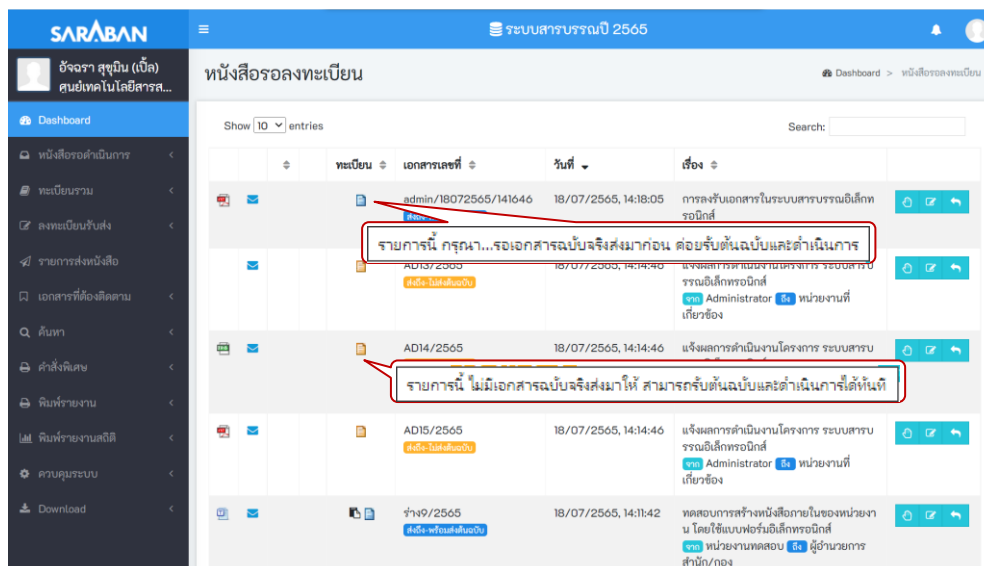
SARABAN

ระบบสารบรรณปี 2565

อัจฉรา สุขุมิน (เปิ้ล)
ศูนย์เทคโนโลยีสารส...

Dashboard
หนังสือรอดำเนินการ
ทะเบียนรวม
ลงทะเบียนรับส่ง
รายการส่งหนังสือ
เอกสารที่ต้องติดตาม
ค้นหา
คำสั่งพิเศษ
พิมพ์รายงาน
พิมพ์รายงานสถิติ
ควบคุมระบบ
Download

หนังสือรอลงทะเบียน

Dashboard > หนังสือรอลงทะเบียน

Show 10 entries

Search:

| | | | ทะเบียน | เอกสารเลขที่ | วันที่ | เรื่อง | |
|---|---|---|---|---|---|---|---|
| | | | | admin/18072565/141646 | 18/07/2565, 14:18:05 | การลงรับเอกสารในระบบสารบรรณอิเล็กทรอนิกส์ | |
| | | | | AD13/2565 ส่งถึง-ไม่ส่งต้นฉบับ | 18/07/2565, 14:14:46 | แจ้งผลการดำเนินงานโครงการ ระบบสารบรรณอิเล็กทรอนิกส์ จาก Administrator ถึง หน่วยงานที่เกี่ยวข้อง | |
| | | | | AD14/2565 | 18/07/2565, 14:14:46 | แจ้งผลการดำเนินงานโครงการ ระบบสารบ | |
| | | | | AD15/2565 ส่งถึง-ไม่ส่งต้นฉบับ | 18/07/2565, 14:14:46 | แจ้งผลการดำเนินงานโครงการ ระบบสารบรรณอิเล็กทรอนิกส์ จาก Administrator ถึง หน่วยงานที่เกี่ยวข้อง | |
| | | | | ร่าง9/2565 ส่งถึง-พร้อมส่งต้นฉบับ | 18/07/2565, 14:11:42 | ทดสอบการสร้างหนังสือภายในของหน่วยงาน โดยใช้แบบฟอร์มอิเล็กทรอนิกส์ จาก หน่วยงานทดสอบ ถึง ผู้อำนวยการสำนัก/กอง | |

รายการนี้ กรุณา...รอเอกสารฉบับจริงส่งมาก่อน ค่อยรับต้นฉบับและดำเนินการ

รายการนี้ ไม่มีเอกสารฉบับจริงส่งมาให้ สามารถรับต้นฉบับและดำเนินการได้ทันที